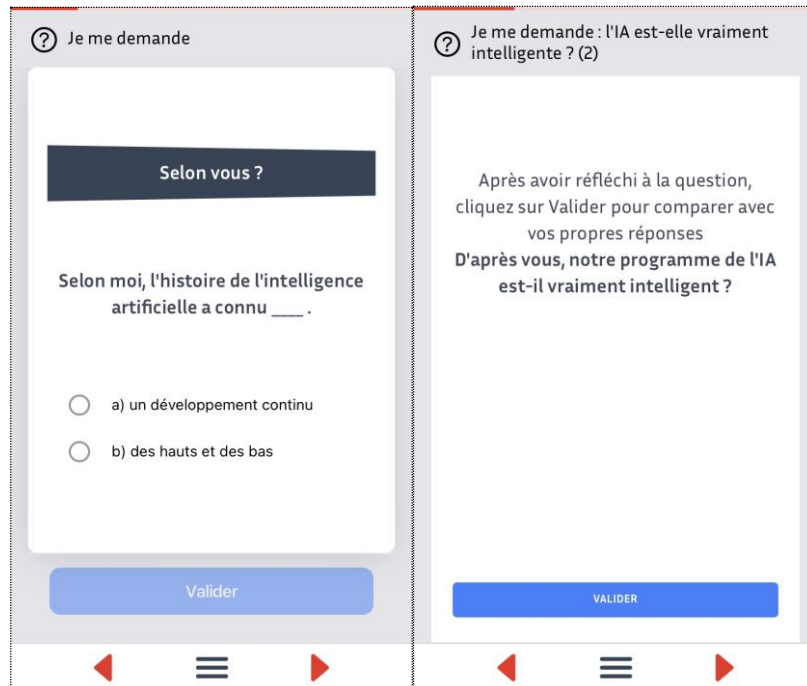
? Je me demande

Selon vous ?

Selon moi, l'histoire de l'intelligence artificielle a connu ___ .

a) un développement continu

b) des hauts et des bas

Valider

? Je me demande : l'IA est-elle vraiment intelligente ? (2)

Après avoir réfléchi à la question, cliquez sur Valider pour comparer avec vos propres réponses
**D'après vous, notre programme de l'IA est-il vraiment intelligent ?**

VALIDER